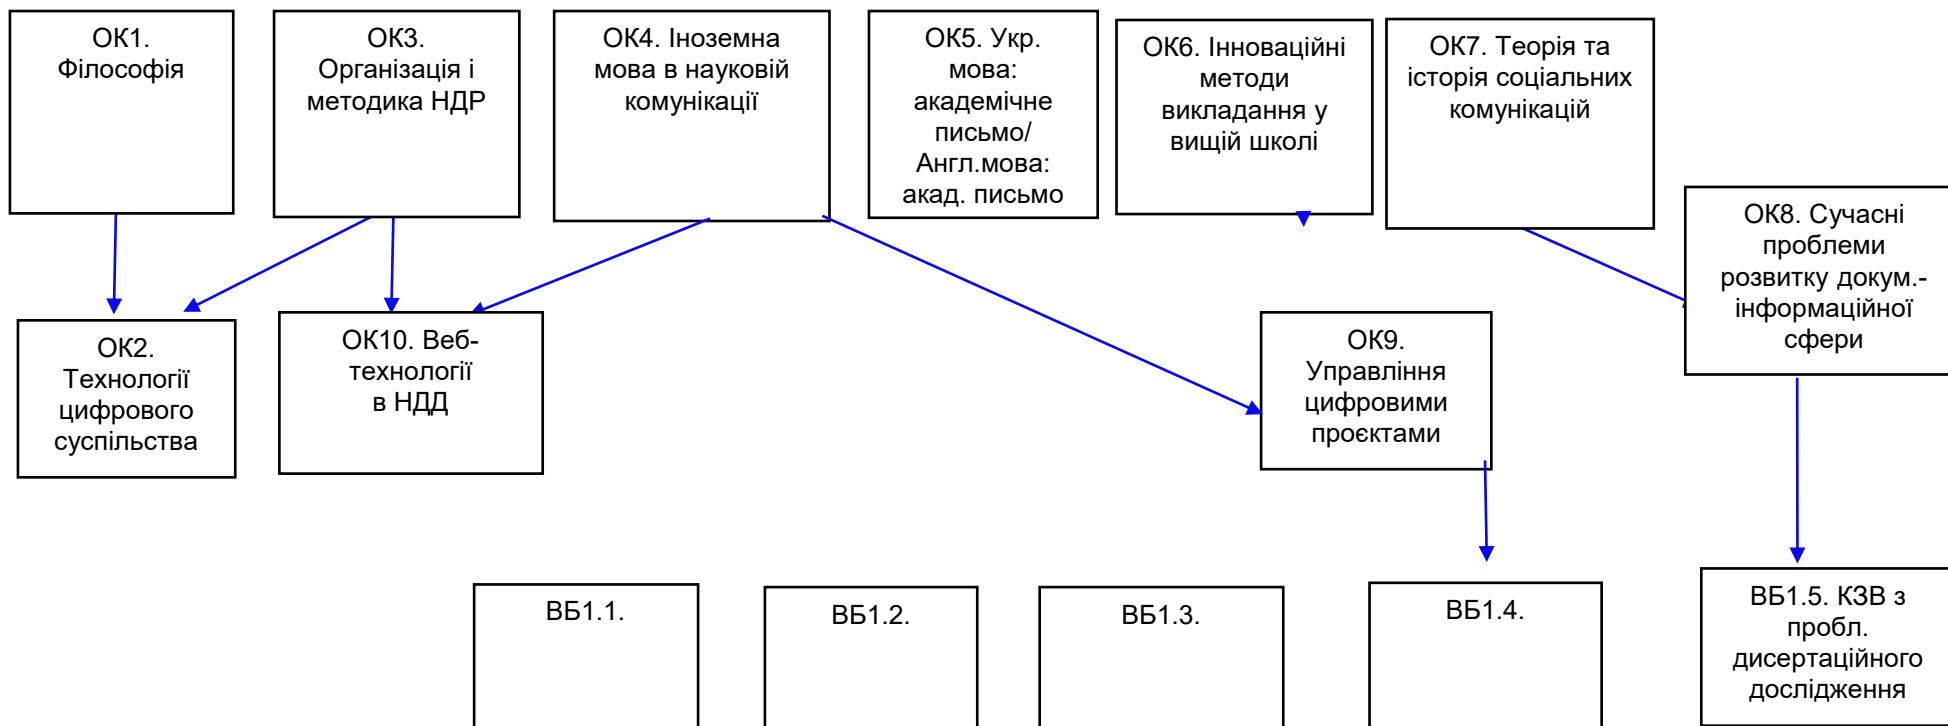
ОК1. Філософія

ОК3. Організація і методика НДР

ОК4. Іноземна мова в науковій комунікації

ОК5. Укр. мова: академічне письмо/ Англ.мова: акад. письмо

ОК6. Інноваційні методи викладання у вищій школі

ОК7. Теорія та історія соціальних комунікацій

ОК8. Сучасні проблеми розвитку докум.-інформаційної сфери

ОК2. Технології цифрового суспільства

ОК10. Веб-технології в НДД

ОК9. Управління цифровими проєктами

ВБ1.1.

ВБ1.2.

ВБ1.3.

ВБ1.4.

ВБ1.5. КЗВ з пробл. дисертаційного дослідження